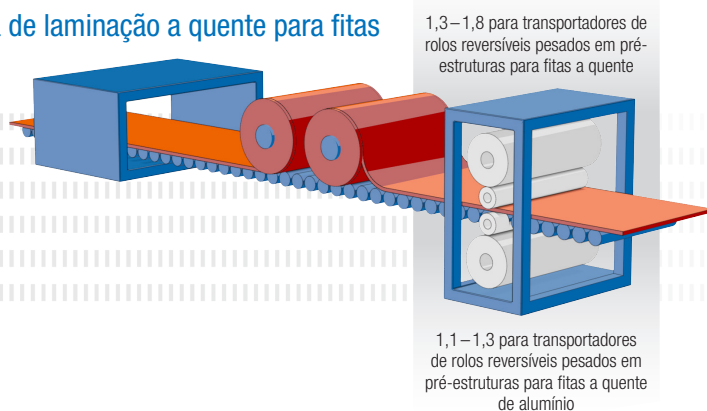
de laminação a quente para fitas

1,3 – 1,8 para transportadores de rolos reversíveis pesados em pré-estruturas para fitas a quente

1,1 – 1,3 para transportadores de rolos reversíveis pesados em pré-estruturas para fitas a quente de alumínio